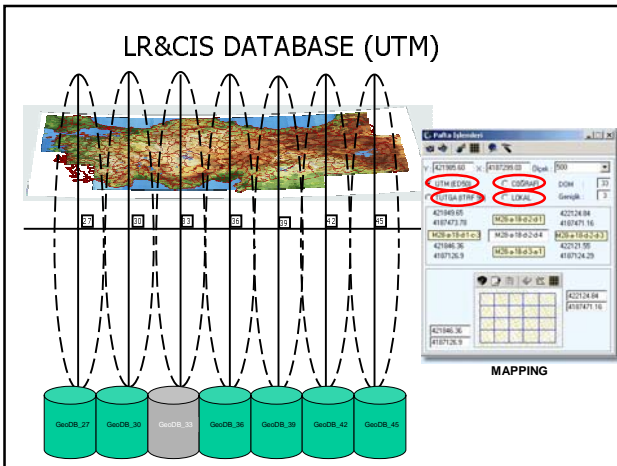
LR&CIS DATABASE (UTM)

27
30
33
36
39
42
45

Pafta İşlemleri

Y 421985.60 X 4187299.03 Ölçek 500

UTM (ED50)
COĞRAFİ
DOM 33
TUTGA (ITRF96)
LOKAL
Genişlik 3

421849.65
4187473.78
422124.84
4187471.16

M28-a-18-d-1
M28-a-18-d-1-c
M28-a-18-d-2-d-4
M28-a-18-d-2-d-3
421846.36
4187126.9
422121.55
4187124.29
M28-a-18-d-3-a-1

422124.84
4187471.16

421846.36
4187126.9

MAPPING

GeoDB_27
GeoDB_30
GeoDB_33
GeoDB_36
GeoDB_39
GeoDB_42
GeoDB_45